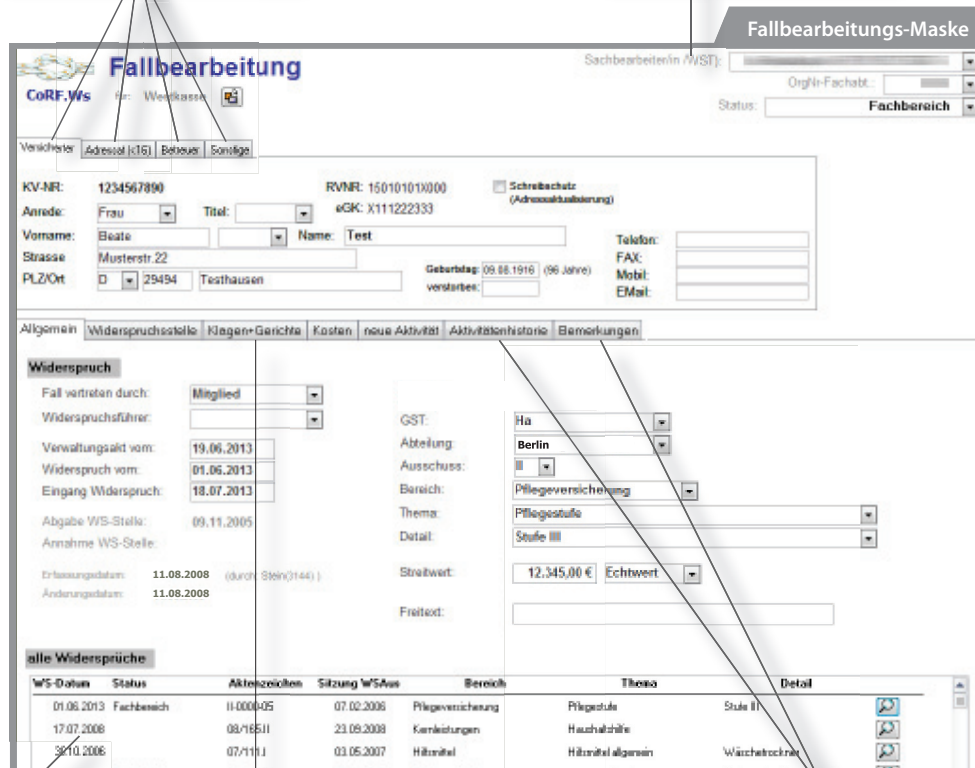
Fallbearbeitungs-Maske

Fallbearbeitung

CoRF.Ws für: Westkasse

Sachbearbeiter/in (WST): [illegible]
OrgNr-Fachabt.: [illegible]
Status: Fachbereich

Versicherter | Adressat (x16) | Betreuer | Sonstige

KV-NR: 1234567890
RVNR: 15010101X000
eGK: X111222333
Schreibschutz (Adressaktualisierung)
Anrede: Frau
Titel:
Vorname: Beate
Name: Test
Strasse: Musterstr.22
PLZ/Ort: D 29494 Testhausen
Geburtstag: 09.08.1916 (96 Jahre)
verstorben:
Telefon:
FAX:
Mobil:
EMail:

Allgemein | Widerspruchsstelle | Klagen+Gerichte | Kosten | neue Aktivität | Aktivitätenhistorie | Bemerkungen

Widerspruch
Fall vertreten durch: Mitglied
Widerspruchsführer:
Verwaltungsakt vom: 19.06.2013
Widerspruch vom: 01.06.2013
Eingang Widerspruch: 18.07.2013
Abgabe WS-Stelle: 09.11.2005
Annahme WS-Stelle:
Erfassungsdatum: 11.08.2008 (durch: Stein(3144))
Änderungsdatum: 11.08.2008

GST: Ha
Abteilung: Berlin
Ausschuss: II
Bereich: Pflegeversicherung
Thema: Pflegestufe
Detail: Stufe III
Streitwert: 12.345,00 € Echtwert
Freitext:

alle Widersprüche

| WS-Datum | Status | Aktenzeichen | Sitzung WSAus | Bereich | Thema | Detail |
|---|---|---|---|---|---|---|
| 01.06.2013 | Fachbereich | II-0000-05 | 07.02.2006 | Pflegeversicherung | Pflegestufe | Stufe III |
| 17.07.2008 | | 08/165.II | 23.09.2008 | Kernleistungen | Haushaltshilfe | |
| 30.10.2006 | | 07/111.I | 03.05.2007 | Hilfsmittel | Hilfsmittel allgemein | Wäschetrockner |